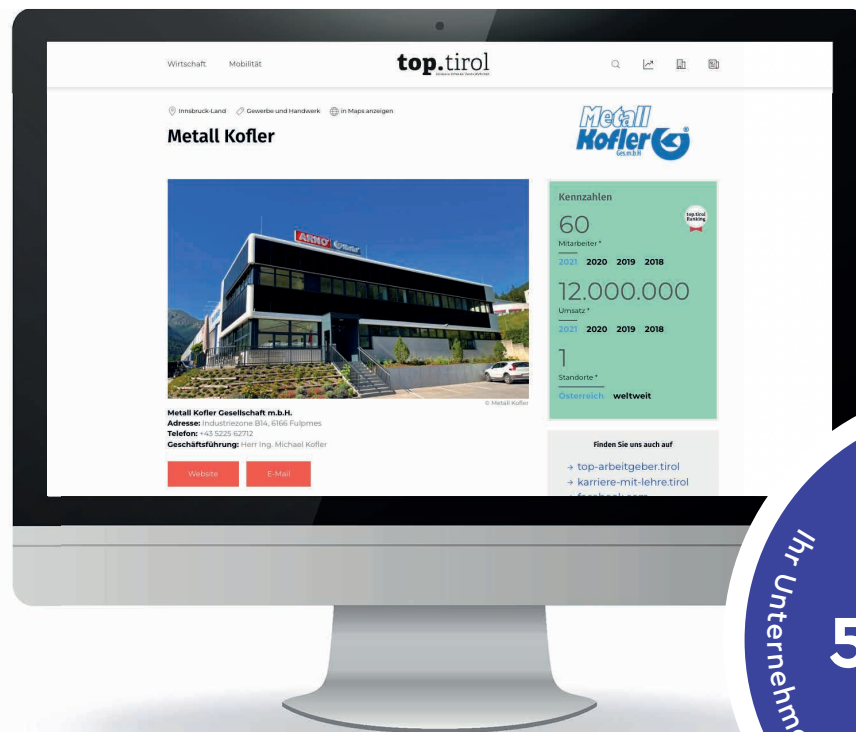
Wirtschaft Mobilität

top.tirol

Innsbruck-Land Gewerbe und Handwerk in Maps anzeigen

Metall Kofler

Metall Kofler Ges.m.b.H.

Kennzahlen

60
Mitarbeiter*
2021 2020 2019 2018

top.tirol Ranking

12.000.000
Umsatz*
2021 2020 2019 2018

1
Standorte*
Österreich weltweit

© Metall Kofler

Metall Kofler Gesellschaft m.b.H.
Adresse: Industriezone B14, 6166 Fulpmes
Telefon: +43 5225 62712
Geschäftsführung: Herr Ing. Michael Kofler

Website E-Mail

Finden Sie uns auch auf
→ top-arbeitgeber.tirol
→ karriere-mit-lehre.tirol
→ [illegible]

Ihr Unternehm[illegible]
5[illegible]